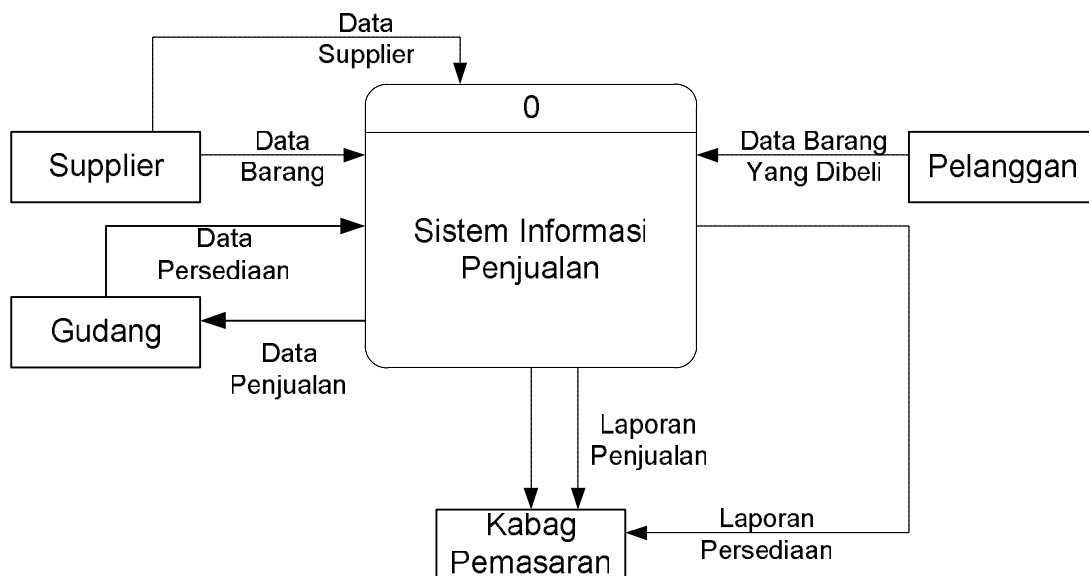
Data Supplier

0

Supplier

Data Barang

Data Barang Yang Dibeli

Pelanggan

Data Persediaan

Sistem Informasi Penjualan

Gudang

Data Penjualan

Laporan Penjualan

Kabag Pemasaran

Laporan Persediaan